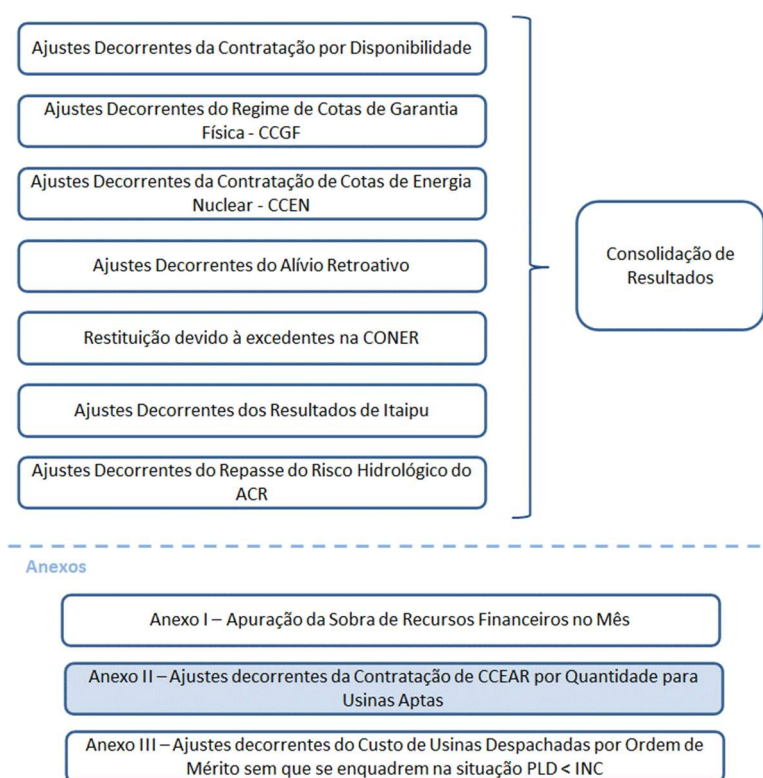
Ajustes Decorrentes da Contratação por Disponibilidade

Ajustes Decorrentes do Regime de Cotas de Garantia Física - CCGF

Ajustes Decorrentes da Contratação de Cotas de Energia Nuclear - CCEN

Ajustes Decorrentes do Alívio Retroativo

Restituição devido à excedentes na CONER

Ajustes Decorrentes dos Resultados de Itaipu

Ajustes Decorrentes do Repasse do Risco Hidrológico do ACR

Consolidação de Resultados

Anexos

Anexo I – Apuração da Sobra de Recursos Financeiros no Mês

Anexo II – Ajustes decorrentes da Contratação de CCEAR por Quantidade para Usinas Aptas

Anexo III – Ajustes decorrentes do Custo de Usinas Despachadas por Ordem de Mérito sem que se enquadrem na situação PLD < INC